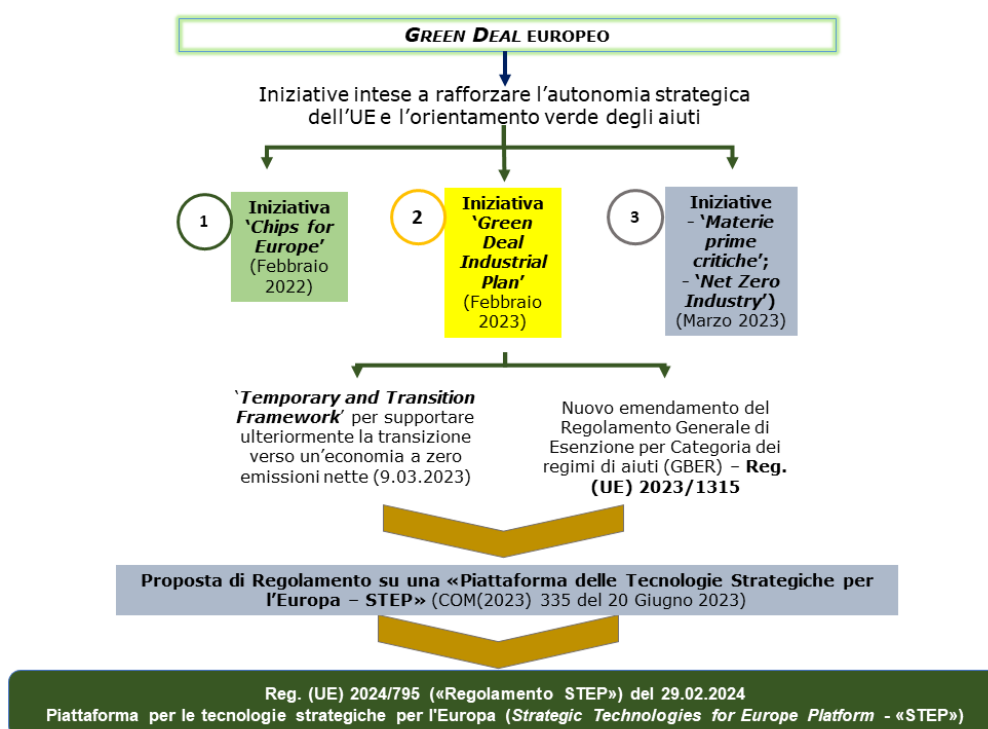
GREEN DEAL EUROPEO

Iniziative intese a rafforzare l'autonomia strategica dell'UE e l'orientamento verde degli aiuti

1

Iniziativa 'Chips for Europe' (Febbraio 2022)

2

Iniziativa 'Green Deal Industrial Plan' (Febbraio 2023)

3

Iniziative - 'Materie prime critiche'; - 'Net Zero Industry') (Marzo 2023)

'Temporary and Transition Framework' per supportare ulteriormente la transizione verso un'economia a zero emissioni nette (9.03.2023)

Nuovo emendamento del Regolamento Generale di Esenzione per Categoria dei regimi di aiuti (GBER) – Reg. (UE) 2023/1315

Proposta di Regolamento su una «Piattaforma delle Tecnologie Strategiche per l'Europa – STEP» (COM(2023) 335 del 20 Giugno 2023)

Reg. (UE) 2024/795 («Regolamento STEP») del 29.02.2024
Piattaforma per le tecnologie strategiche per l'Europa (Strategic Technologies for Europe Platform - «STEP»)